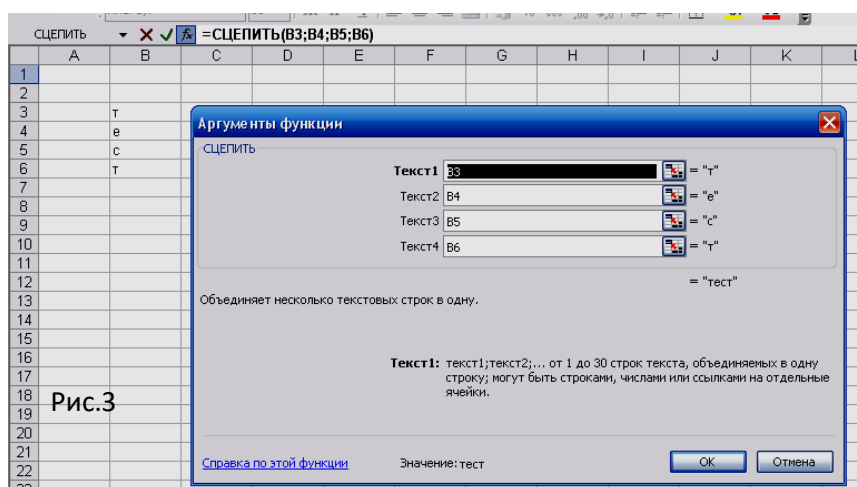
СЦЕПИТЬ ▾ ✕ ✓ fx =СЦЕПИТЬ(B3;B4;B5;B6)

| | A | B | C | D | E | F | G | H | I | J | K |
|---|---|---|---|---|---|---|---|---|---|---|---|
| 1 | | | | | | | | | | | |
| 2 | | | | | | | | | | | |
| 3 | | т | | | | | | | | | |
| 4 | | е | | | | | | | | | |
| 5 | | с | | | | | | | | | |
| 6 | | т | | | | | | | | | |
| 7 | | | | | | | | | | | |
| 8 | | | | | | | | | | | |
| 9 | | | | | | | | | | | |
| 10 | | | | | | | | | | | |
| 11 | | | | | | | | | | | |
| 12 | | | | | | | | | | | |
| 13 | | | | | | | | | | | |
| 14 | | | | | | | | | | | |
| 15 | | | | | | | | | | | |
| 16 | | | | | | | | | | | |
| 17 | | | | | | | | | | | |
| 18 | | | | | | | | | | | |
| 19 | | | | | | | | | | | |
| 20 | | | | | | | | | | | |
| 21 | | | | | | | | | | | |
| 22 | | | | | | | | | | | |

Рис.3

Аргументы функции

СЦЕПИТЬ

Текст1 B3 = "т"
Текст2 B4 = "е"
Текст3 B5 = "с"
Текст4 B6 = "т"

= "тест"

Объединяет несколько текстовых строк в одну.

Текст1: текст1;текст2;... от 1 до 30 строк текста, объединяемых в одну строку; могут быть строками, числами или ссылками на отдельные ячейки.

Справка по этой функции

Значение: тест

OK

Отмена